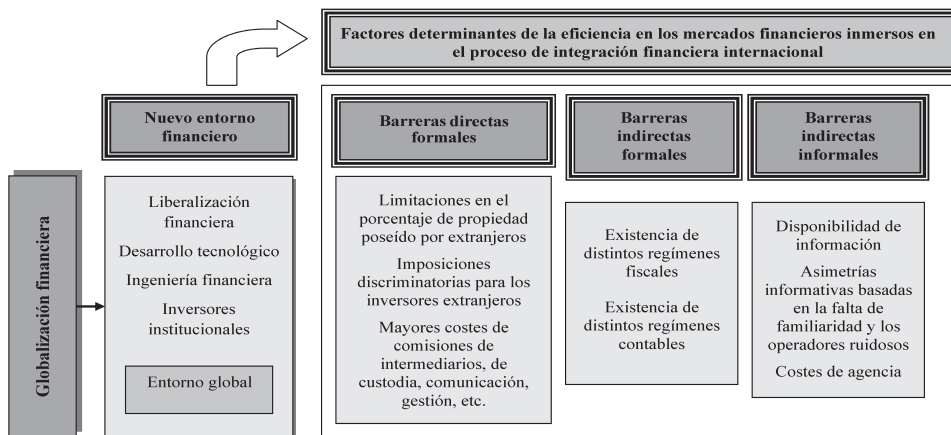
Factores determinantes de la eficiencia en los mercados financieros inmersos en el proceso de integración financiera internacional

Globalización financiera

Nuevo entorno financiero

Liberalización financiera

Desarrollo tecnológico

Ingeniería financiera

Inversores institucionales

Entorno global

Barreras directas formales

Limitaciones en el porcentaje de propiedad poseído por extranjeros

Imposiciones discriminatorias para los inversores extranjeros

Mayores costes de comisiones de intermediarios, de custodia, comunicación, gestión, etc.

Barreras indirectas formales

Existencia de distintos regímenes fiscales

Existencia de distintos regímenes contables

Barreras indirectas informales

Disponibilidad de información

Asimetrías informativas basadas en la falta de familiaridad y los operadores ruidosos

Costes de agencia